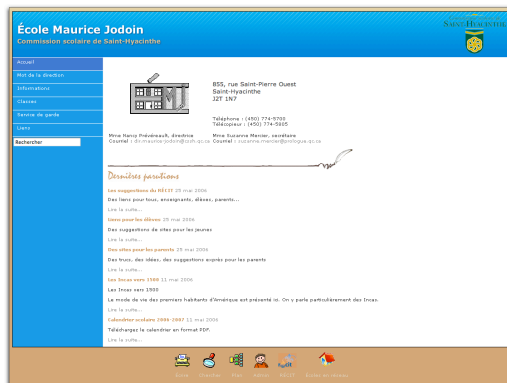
École Maurice Jodoin
Commission scolaire de Saint-Hyacinthe

Saint-Hyacinthe

Accueil
Mot de la direction
Informations
Classes
Service de garde
Liens
Rechercher

855, rue Saint-Pierre Ouest
Saint-Hyacinthe
J2T 1N7

Téléphone : (450) 774-5700
Télécopieur : (450) 774-5605

Mme Nancy Prévéreault, directrice
Courriel : dir.mauricejodoin@cssh.qc.ca

Mme Suzanne Mercier, secrétaire
Courriel : suzanne.mercier@prologue.qc.ca

Dernières parutions

Les suggestions du RÉCIT 25 mai 2006
Des liens pour tous, enseignants, élèves, parents...
Lire la suite...

Liens pour les élèves 25 mai 2006
Des suggestions de sites pour les jeunes
Lire la suite...

Des sites pour les parents 25 mai 2006
Des trucs, des idées, des suggestions avisées pour les parents
Lire la suite...

Les Incas vers 1500 11 mai 2006
Les Incas vers 1500
Le mode de vie des premiers habitants d'Amérique est présenté ici. On y parle particulièrement des Incas.
Lire la suite...

Calendrier scolaire 2006-2007 11 mai 2006
Téléchargez le calendrier en format PDF.
Lire la suite...

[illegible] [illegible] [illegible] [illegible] RÉCIT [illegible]